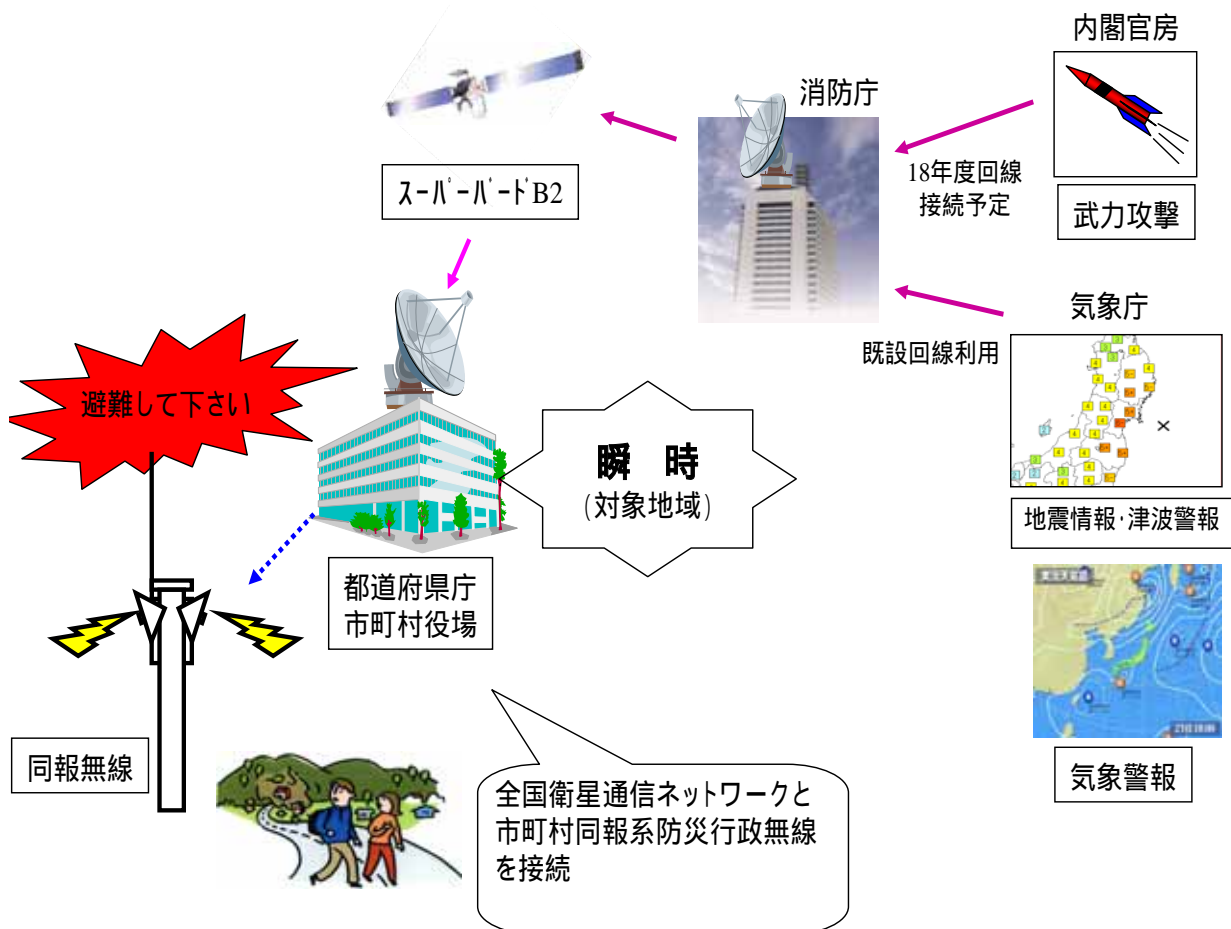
内閣官房

消防庁

スーパーバードB2

18年度回線接続予定

武力攻撃

気象庁

既設回線利用

避難して下さい

瞬　時
(対象地域)

地震情報･津波警報

都道府県庁
市町村役場

同報無線

全国衛星通信ネットワークと市町村同報系防災行政無線を接続

気象警報